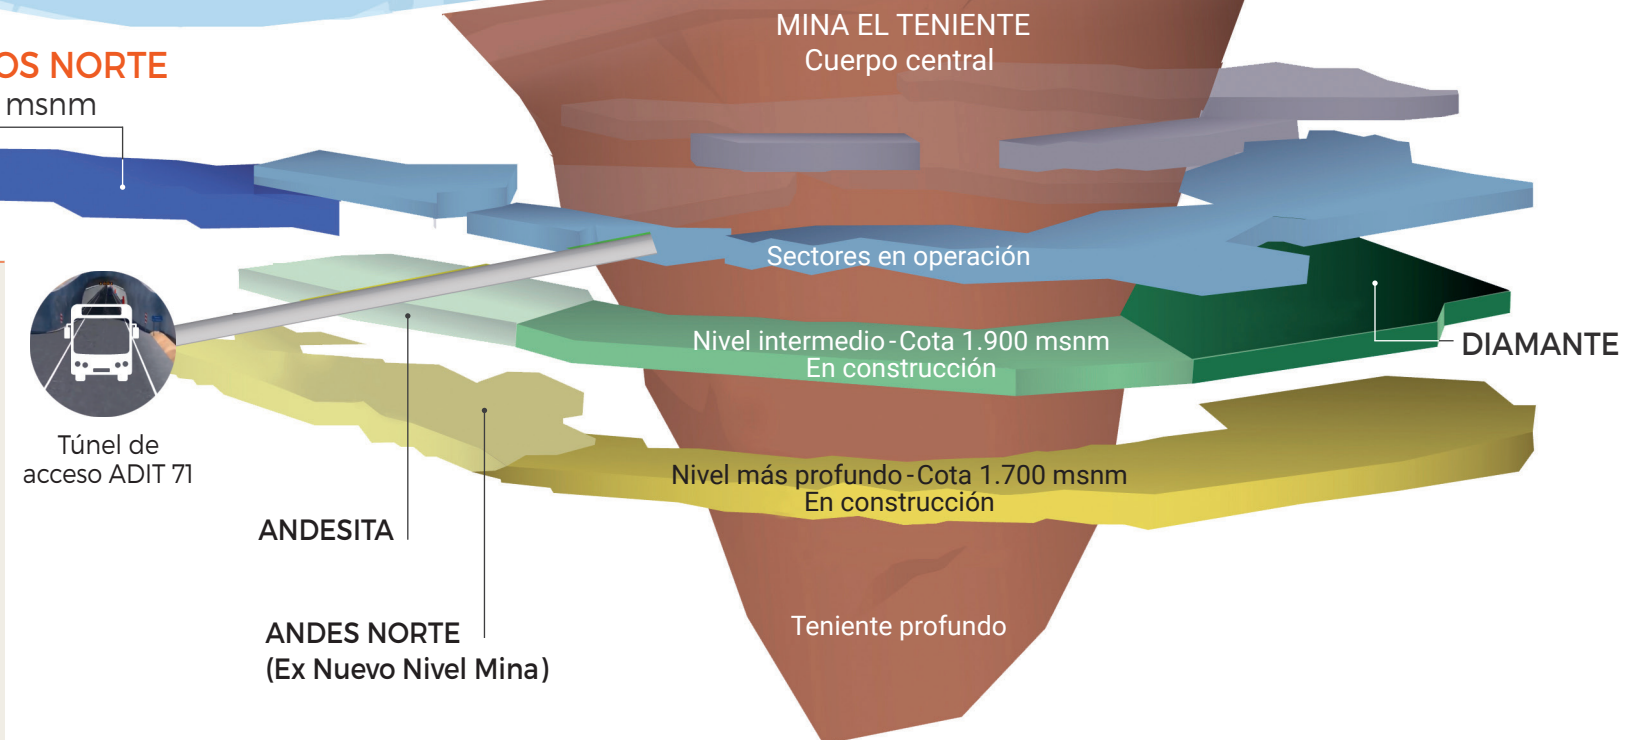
OS NORTE
msnm

MINA EL TENIENTE
Cuerpo central

Sectores en operación

Túnel de
acceso ADIT 71

Nivel intermedio - Cota 1.900 msnm
En construcción

DIAMANTE

Nivel más profundo - Cota 1.700 msnm
En construcción

ANDESITA

ANDES NORTE
(Ex Nuevo Nivel Mina)

Teniente profundo